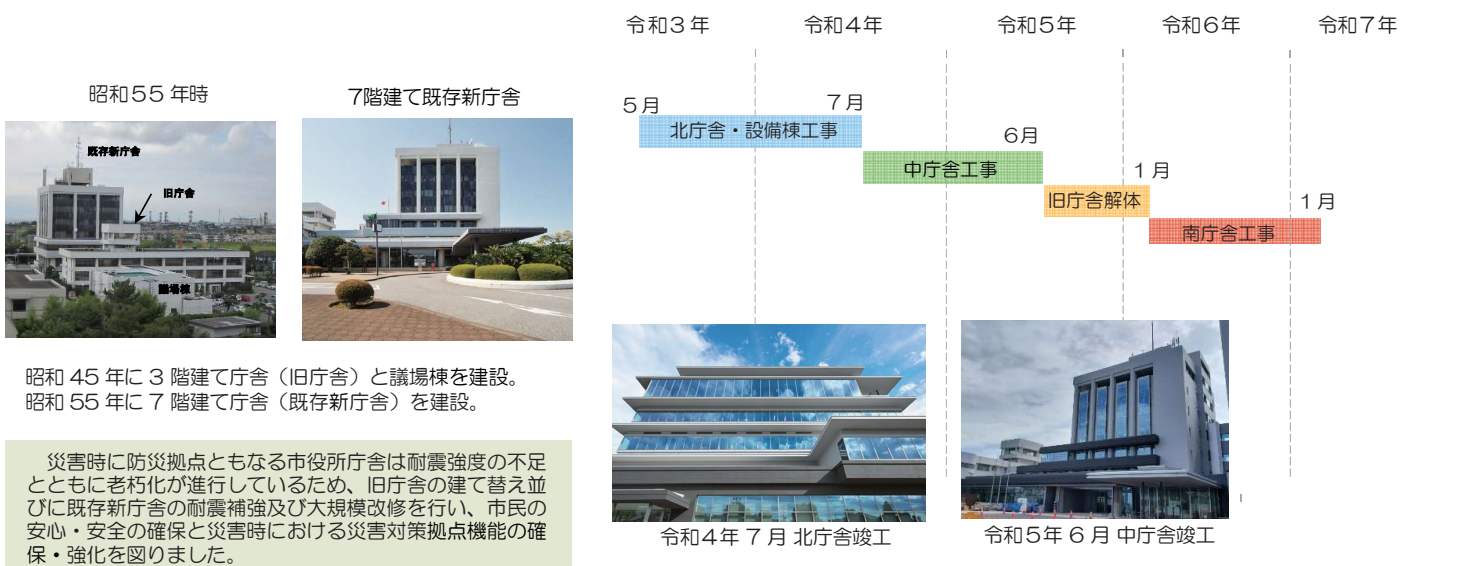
昭和55 年時

既存新庁舎

旧庁舎

議場棟

7階建て既存新庁舎

昭和 45 年に 3 階建て庁舎（旧庁舎）と議場棟を建設。
昭和 55 年に 7 階建て庁舎（既存新庁舎）を建設。

災害時に防災拠点ともなる市役所庁舎は耐震強度の不足とともに老朽化が進行しているため、旧庁舎の建て替え並びに既存新庁舎の耐震補強及び大規模改修を行い、市民の安心・安全の確保と災害時における災害対策拠点機能の確保・強化を図りました。

令和３年　令和４年　令和５年　令和６年　令和７年

５月　７月
北庁舎・設備棟工事
６月
中庁舎工事
１月
旧庁舎解体
１月
南庁舎工事

令和４年 ７ 月 北庁舎竣工

令和５年 ６ 月 中庁舎竣工